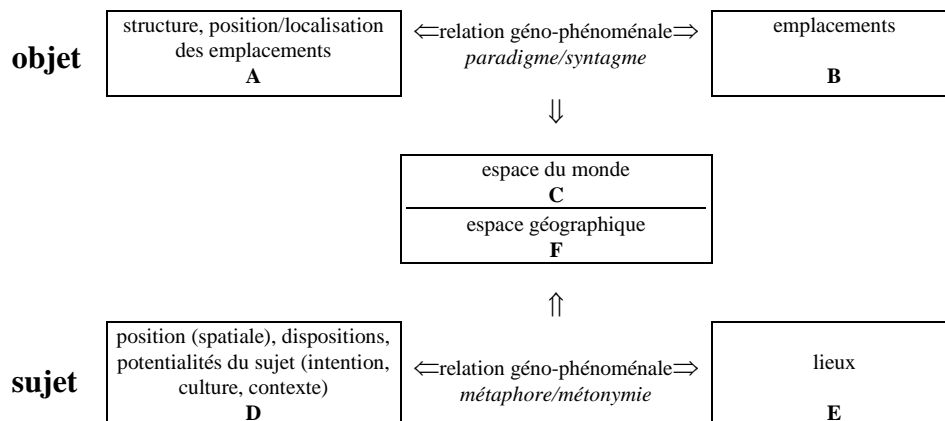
objet

structure, position/localisation des emplacements
A

⇐relation géno-phénoménale⇒
*paradigme/syntagme*

emplacements
B

⇓

espace du monde
C

espace géographique
F

⇑

sujet

position (spatiale), dispositions, potentialités du sujet (intention, culture, contexte)
D

⇐relation géno-phénoménale⇒
*métaphore/métonymie*

lieux
E